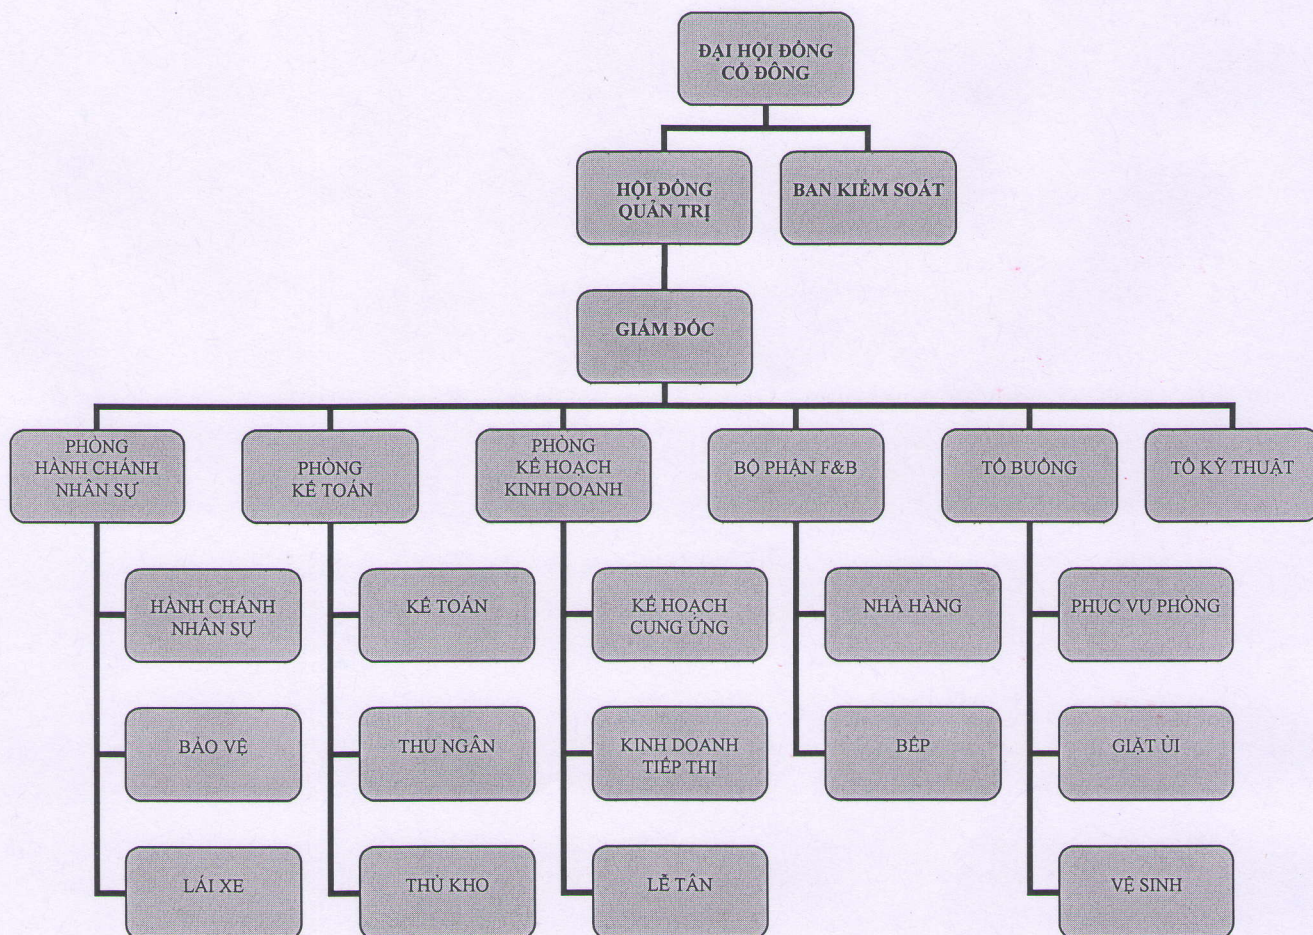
ĐẠI HỘI ĐỒNG CỔ ĐÔNG

HỘI ĐỒNG QUẢN TRỊ

BAN KIỂM SOÁT

GIÁM ĐỐC

PHÒNG HÀNH CHÁNH NHÂN SỰ

PHÒNG KẾ TOÁN

PHÒNG KẾ HOẠCH KINH DOANH

BỘ PHẬN F&B

TỔ BUỒNG

TỔ KỸ THUẬT

HÀNH CHÁNH NHÂN SỰ

BẢO VỆ

LÁI XE

KẾ TOÁN

THU NGÂN

THỦ KHO

KẾ HOẠCH CUNG ỨNG

KINH DOANH TIẾP THỊ

LỄ TÂN

NHÀ HÀNG

BẾP

PHỤC VỤ PHÒNG

GIẶT ỦI

VỆ SINH